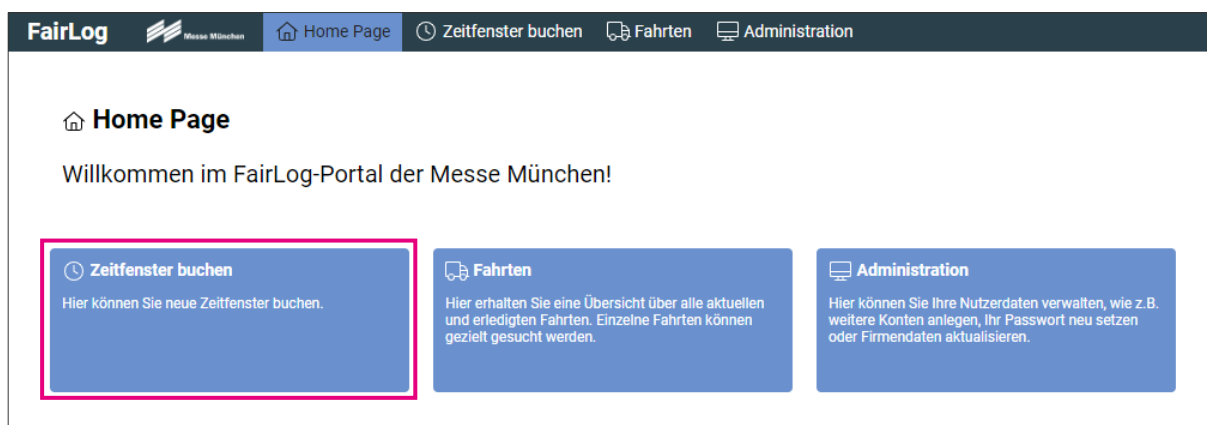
FairLog Messe München Home Page Zeitfenster buchen Fahrten Administration

Home Page

Willkommen im FairLog-Portal der Messe München!

Zeitfenster buchen

Hier können Sie neue Zeitfenster buchen.

Fahrten

Hier erhalten Sie eine Übersicht über alle aktuellen und erledigten Fahrten. Einzelne Fahrten können gezielt gesucht werden.

Administration

Hier können Sie Ihre Nutzerdaten verwalten, wie z.B. weitere Konten anlegen, Ihr Passwort neu setzen oder Firmendaten aktualisieren.